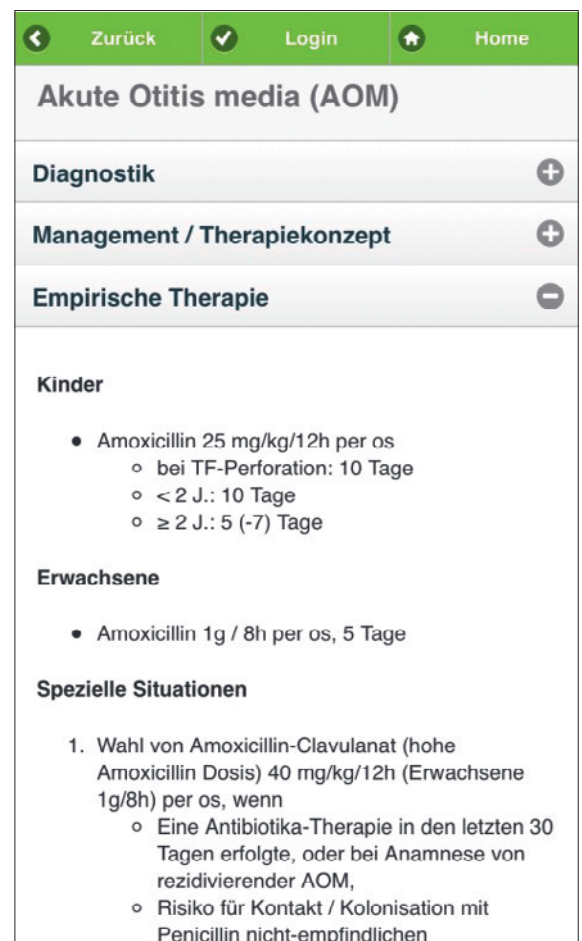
Zurück Login Home

Akute Otitis media (AOM)

Diagnostik

Management / Therapiekonzept

Empirische Therapie

Kinder

- Amoxicillin 25 mg/kg/12h per os
  - bei TF-Perforation: 10 Tage
  - < 2 J.: 10 Tage
  - ≥ 2 J.: 5 (-7) Tage

Erwachsene

- Amoxicillin 1g / 8h per os, 5 Tage

Spezielle Situationen

1. Wahl von Amoxicillin-Clavulanat (hohe Amoxicillin Dosis) 40 mg/kg/12h (Erwachsene 1g/8h) per os, wenn
   - Eine Antibiotika-Therapie in den letzten 30 Tagen erfolgte, oder bei Anamnese von rezidivierender AOM,
   - Risiko für Kontakt / Kolonisation mit Penicillin nicht-empfindlichen